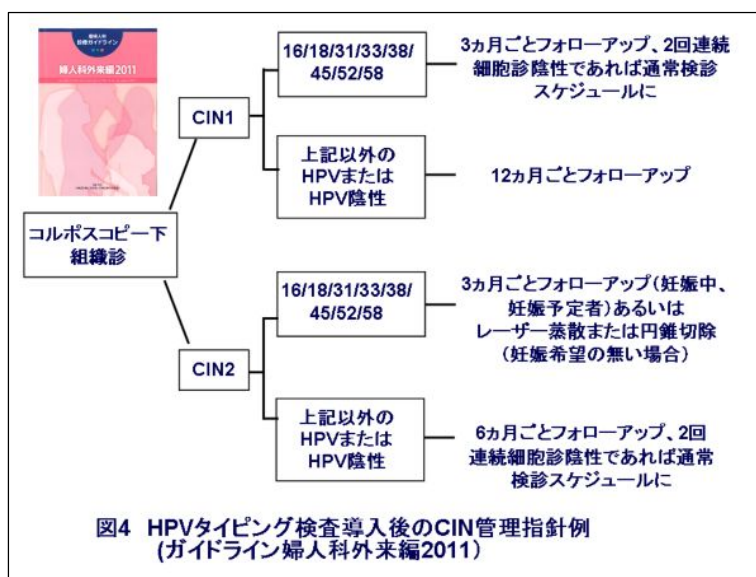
産婦人科診療ガイドライン

婦人科外来編2011

コルポスコピー下組織診

CIN1

16/18/31/33/38/45/52/58

3ヵ月ごとフォローアップ、2回連続細胞診陰性であれば通常検診スケジュールに

上記以外のHPVまたはHPV陰性

12ヵ月ごとフォローアップ

CIN2

16/18/31/33/38/45/52/58

3ヵ月ごとフォローアップ（妊娠中、妊娠予定者）あるいはレーザー蒸散または円錐切除（妊娠希望の無い場合）

上記以外のHPVまたはHPV陰性

6ヵ月ごとフォローアップ、2回連続細胞診陰性であれば通常検診スケジュールに

図4 HPVタイピング検査導入後のCIN管理指針例（ガイドライン婦人科外来編2011）